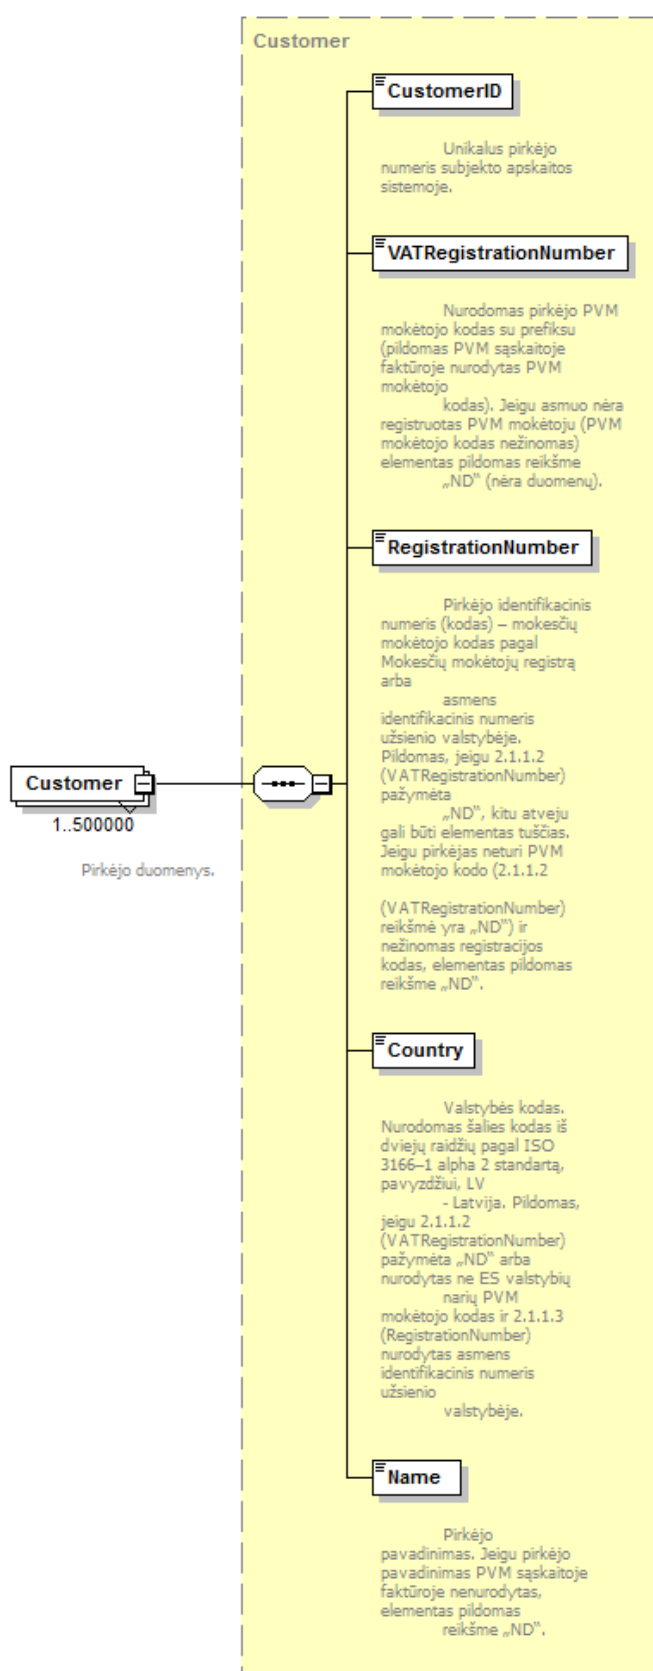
Customer

CustomerID

Unikalus pirkėjo numeris subjekto apskaitos sistemoje.

VATRegistrationNumber

Nurodomas pirkėjo PVM mokėtojo kodas su prefiksu (pildomas PVM sąskaitoje faktūroje nurodytas PVM mokėtojo kodas). Jeigu asmuo nėra registruotas PVM mokėtoju (PVM mokėtojo kodas nežinomas) elementas pildomas reikšme „ND" (nėra duomenų).

RegistrationNumber

Pirkėjo identifikacinis numeris (kodas) – mokesčių mokėtojo kodas pagal Mokesčių mokėtojų registrą arba asmens identifikacinis numeris užsienio valstybėje. Pildomas, jeigu 2.1.1.2 (VATRegistrationNumber) pažymėta „ND", kitu atveju gali būti elementas tuščias. Jeigu pirkėjas neturi PVM mokėtojo kodo (2.1.1.2

(VATRegistrationNumber) reikšmė yra „ND") ir nežinomas registracijos kodas, elementas pildomas reikšme „ND".

Customer

1..500000

Pirkėjo duomenys.

Country

Valstybės kodas. Nurodomas šalies kodas iš dviejų raidžių pagal ISO 3166–1 alpha 2 standartą, pavyzdžiui, LV - Latvija. Pildomas, jeigu 2.1.1.2 (VATRegistrationNumber) pažymėta „ND" arba nurodytas ne ES valstybių narių PVM mokėtojo kodas ir 2.1.1.3 (RegistrationNumber) nurodytas asmens identifikacinis numeris užsienio valstybėje.

Name

Pirkėjo pavadinimas. Jeigu pirkėjo pavadinimas PVM sąskaitoje faktūroje nenurodytas, elementas pildomas reikšme „ND".